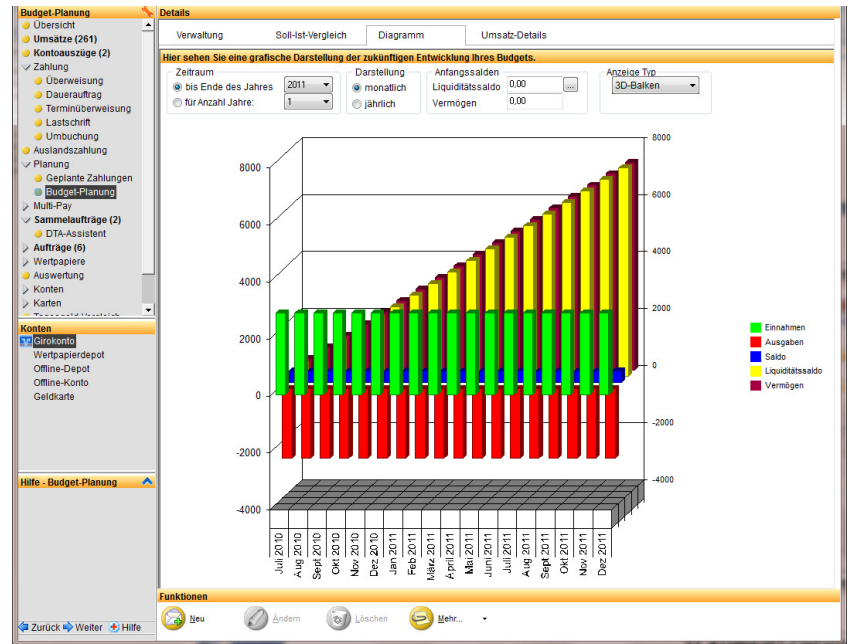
Budget-Planung
Übersicht
Umsätze (261)
Kontoauszüge (2)
Zahlung
Überweisung
Dauerauftrag
Terminüberweisung
Lastschrift
Umbuchung
Auslandszahlung
Planung
Geplante Zahlungen
Budget-Planung
Multi-Pay
Sammelaufträge (2)
DTA-Assistent
Aufträge (6)
Wertpapiere
Auswertung
Konten
Karten
Tagesgeld-Vergleich

Konten
Girokonto
Wertpapierdepot
Offline-Depot
Offline-Konto
Geldkarte

Hilfe - Budget-Planung

Zurück Weiter Hilfe

Details
Verwaltung | Soll-Ist-Vergleich | Diagramm | Umsatz-Details

Hier sehen Sie eine grafische Darstellung der zukünftigen Entwicklung Ihres Budgets.

Zeitraum
bis Ende des Jahres 2011
für Anzahl Jahre: 1

Darstellung
monatlich
jährlich

Anfangssalden
Liquiditätssaldo 0,00 ...
Vermögen 0,00

Anzeige Typ
3D-Balken

8000
6000
4000
2000
0
-2000
-4000

8000
6000
4000
2000
0
-2000
-4000

Einnahmen
Ausgaben
Saldo
Liquiditätssaldo
Vermögen

Juli 2010
Aug 2010
Sept 2010
Okt 2010
Nov 2010
Dez 2010
Jan 2011
Feb 2011
März 2011
April 2011
Mai 2011
Juni 2011
Juli 2011
Aug 2011
Sept 2011
Okt 2011
Nov 2011
Dez 2011

Funktionen
Neu
Ändern
Löschen
Mehr...